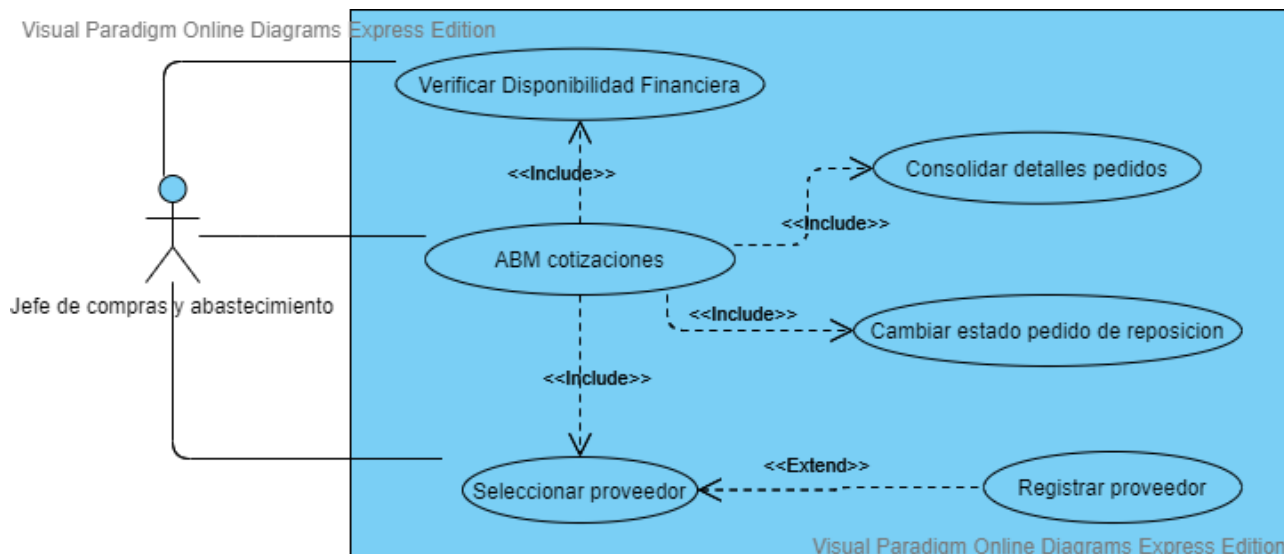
Visual Paradigm Online Diagrams Express Edition

Verificar Disponibilidad Financiera

<<Include>>

Consolidar detalles pedidos

<<Include>>

ABM cotizaciones

Jefe de compras y abastecimiento

<<Include>>

Cambiar estado pedido de reposicion

<<Include>>

<<Extend>>

Seleccionar proveedor

Registrar proveedor

Visual Paradigm Online Diagrams Express Edition